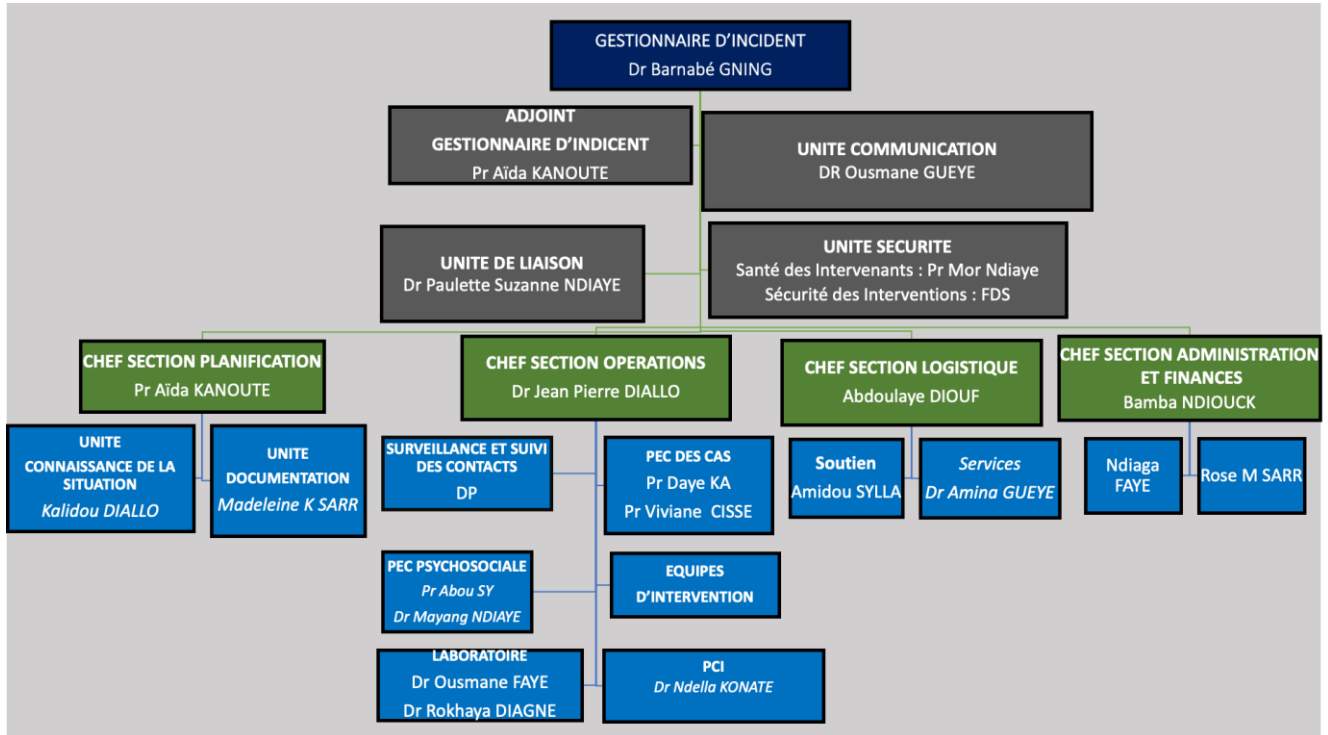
GESTIONNAIRE D'INCIDENT
Dr Barnabé GNING

ADJOINT
GESTIONNAIRE D'INDICENT
Pr Aïda KANOUTE

UNITE COMMUNICATION
DR Ousmane GUEYE

UNITE DE LIAISON
Dr Paulette Suzanne NDIAYE

UNITE SECURITE
Santé des Intervenants : Pr Mor Ndiaye
Sécurité des Interventions : FDS

CHEF SECTION PLANIFICATION
Pr Aïda KANOUTE

UNITE
CONNAISSANCE DE LA SITUATION
Kalidou DIALLO

UNITE
DOCUMENTATION
Madeleine K SARR

CHEF SECTION OPERATIONS
Dr Jean Pierre DIALLO

SURVEILLANCE ET SUIVI DES CONTACTS
DP

PEC DES CAS
Pr Daye KA
Pr Viviane CISSE

PEC PSYCHOSOCIALE
Pr Abou SY
Dr Mayang NDIAYE

EQUIPES D'INTERVENTION

LABORATOIRE
Dr Ousmane FAYE
Dr Rokhaya DIAGNE

PCI
Dr Ndella KONATE

CHEF SECTION LOGISTIQUE
Abdoulaye DIOUF

Soutien
Amidou SYLLA

Services
Dr Amina GUEYE

CHEF SECTION ADMINISTRATION ET FINANCES
Bamba NDIOUCK

Ndiaga FAYE

Rose M SARR